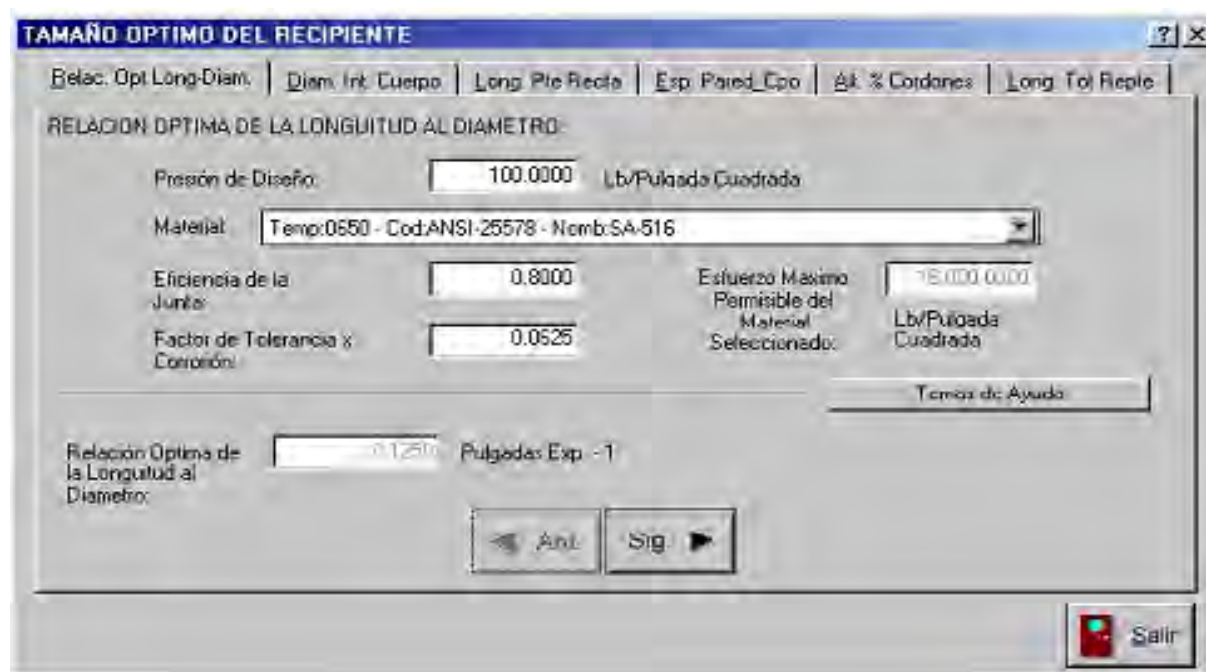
TAMAÑO OPTIMO DEL RECIPIENTE

?| X

Relac. Opt Long-Diam. | Diam. Int. Cuerpo | Long. Pte Recta | Esp. Pared_Cpo | Al. % Cordones | Long. Tol Recpte

RELACION OPTIMA DE LA LONGUITUD AL DIAMETRO:

Presión de Diseño: 100.0000 Lb/Pulgada Cuadrada

Material: Temp:0650 - Cod:ANSI-25578 - Nomb:SA-516

Eficiencia de la Junta: 0.8000

Esfuerzo Maximo Permisible del Material Seleccionado: 18,000.0000 Lb/Pulgada Cuadrada

Factor de Tolerancia x Corrorión: 0.0525

Temas de Ayuda

Relación Optima de la Longutud al Diametro: 0.1250 Pulgadas Exp. -1

Ant. Sig.

Salir